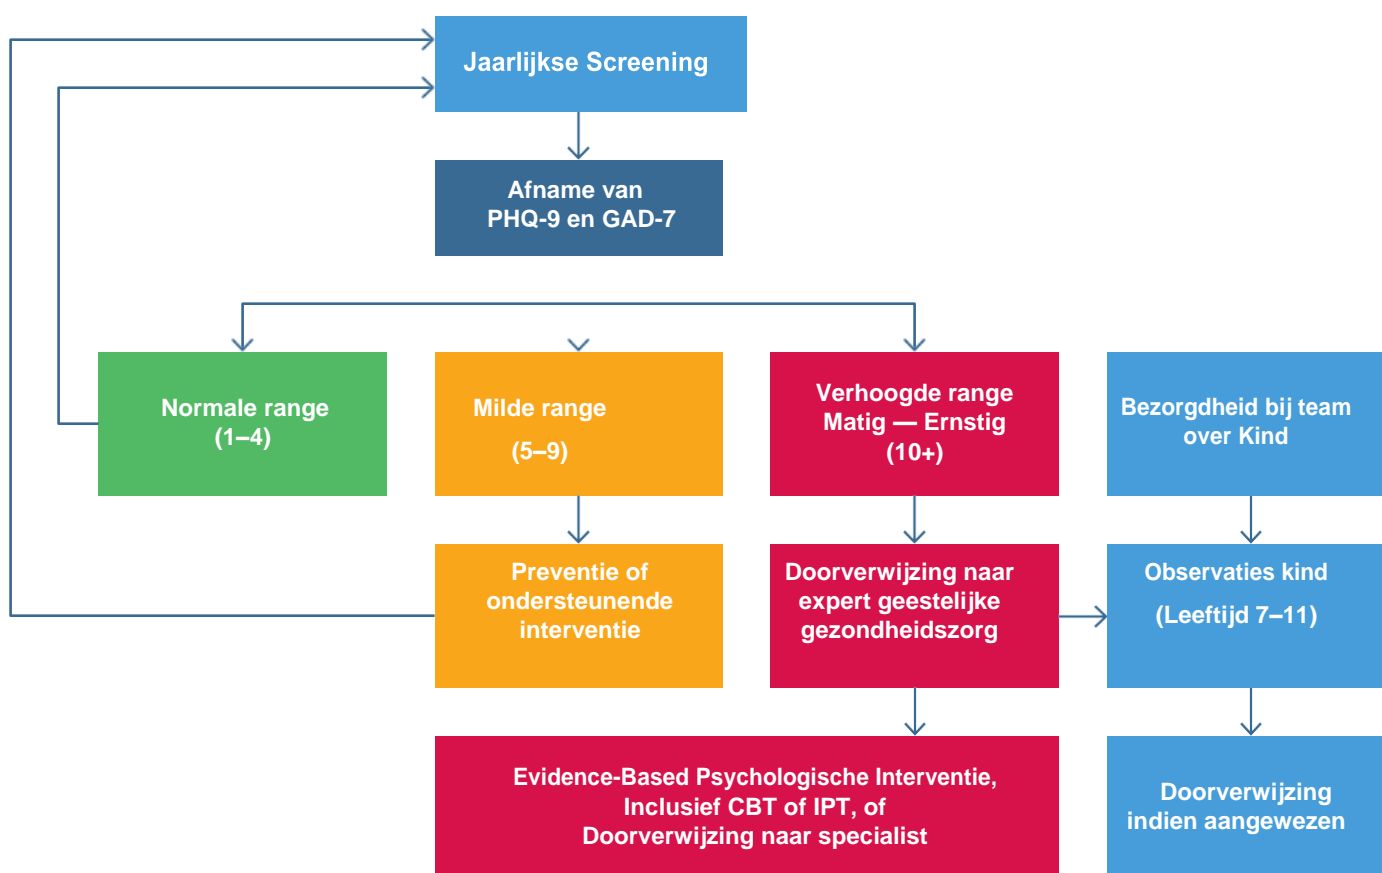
Jaarlijkse Screening

Afname van PHQ-9 en GAD-7

Normale range (1–4)

Milde range (5–9)

Verhoogde range Matig — Ernstig (10+)

Bezorgdheid bij team over Kind

Preventie of ondersteunende interventie

Doorverwijzing naar expert geestelijke gezondheidszorg

Observaties kind (Leeftijd 7–11)

Evidence-Based Psychologische Interventie, Inclusief CBT of IPT, of Doorverwijzing naar specialist

Doorverwijzing indien aangewezen